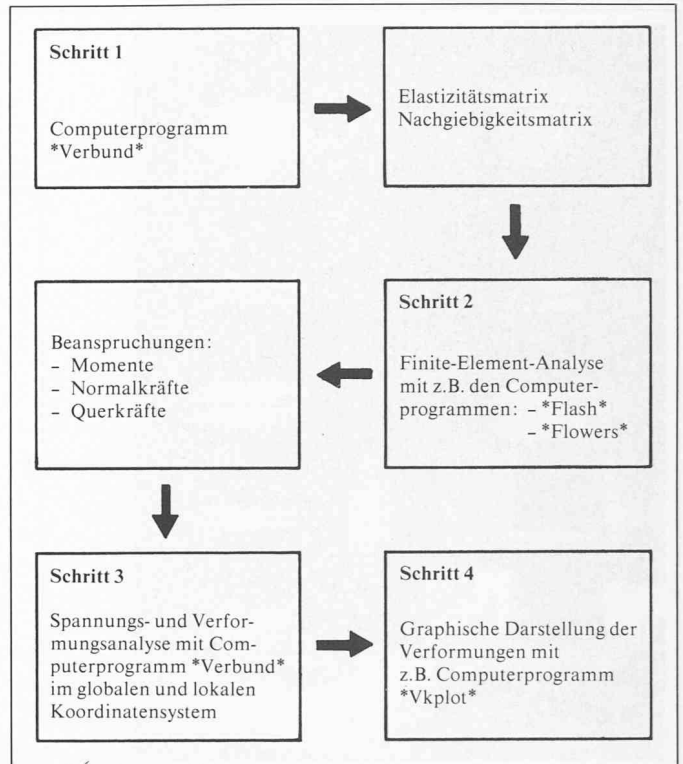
**Schritt 1**

Computerprogramm
*Verbund*

Elastizitätsmatrix
Nachgiebigkeitsmatrix

**Schritt 2**

Finite-Element-Analyse mit z.B. den Computerprogrammen: – *Flash*
– *Flowers*

Beanspruchungen:
– Momente
– Normalkräfte
– Querkräfte

**Schritt 3**

Spannungs- und Verformungsanalyse mit Computerprogramm *Verbund* im globalen und lokalen Koordinatensystem

**Schritt 4**

Graphische Darstellung der Verformungen mit z.B. Computerprogramm *Vkplot*